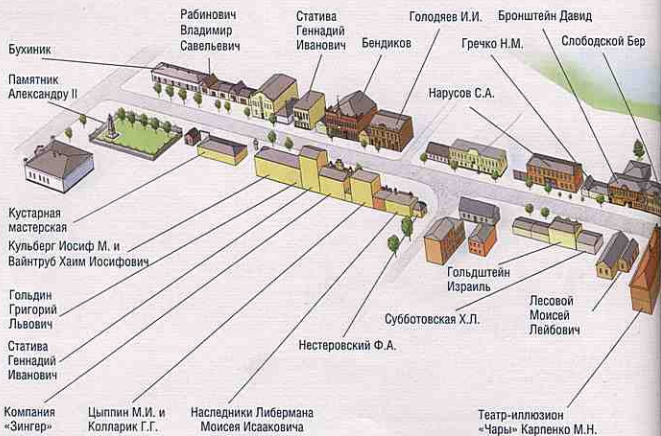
Рабинович Владимир Савельевич

Статива Геннадий Иванович

Голодяев И.И.

Бронштейн Давид

Бухиник

Бендиков

Гречко Н.М.

Слободской Бер

Памятник Александру II

Нарусов С.А.

Кустарная мастерская

Кульберг Иосиф М. и Вайнтруб Хаим Иосифович

Гольдштейн Израиль

Гольдин Григорий Львович

Субботовская Х.Л.

Лесовой Моисей Лейбович

Статива Геннадий Иванович

Нестеровский Ф.А.

Компания «Зингер»

Цыппин М.И. и Колларик Г.Г.

Наследники Либермана Моисея Исаакович

Театр-иллюзион «Чары» Карпенко М.Н.